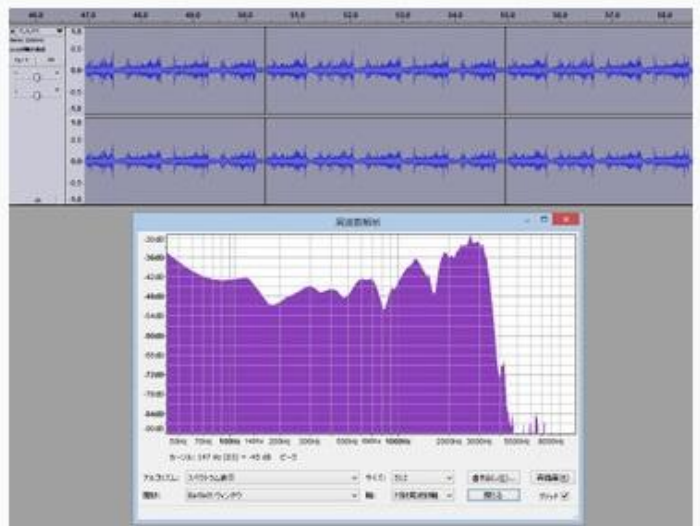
46.0 47.0 48.0 49.0 50.0 51.0 52.0 53.0 54.0 55.0 56.0 57.0 58.0

1.0
0.5
0.0
-0.5
-1.0
1.0
0.5
0.0
-0.5
-1.0

周波数解析

-30dB
-36dB
-42dB
-48dB
-54dB
-60dB
-66dB
-72dB
-78dB
-84dB
-90dB

50Hz 70Hz 100Hz 140Hz 200Hz 300Hz 500Hz 700Hz 1000Hz 2000Hz 3000Hz 5000Hz 8000Hz

カーソル: 147 Hz (D3) = -45 dB ピーク:

アルゴリズム: スペクトラム表示
サイズ: 512
書き出し(E)...
再描画(R)
関数: Bartlettウィンドウ
軸: 対数周波数軸
閉じる
グリッド